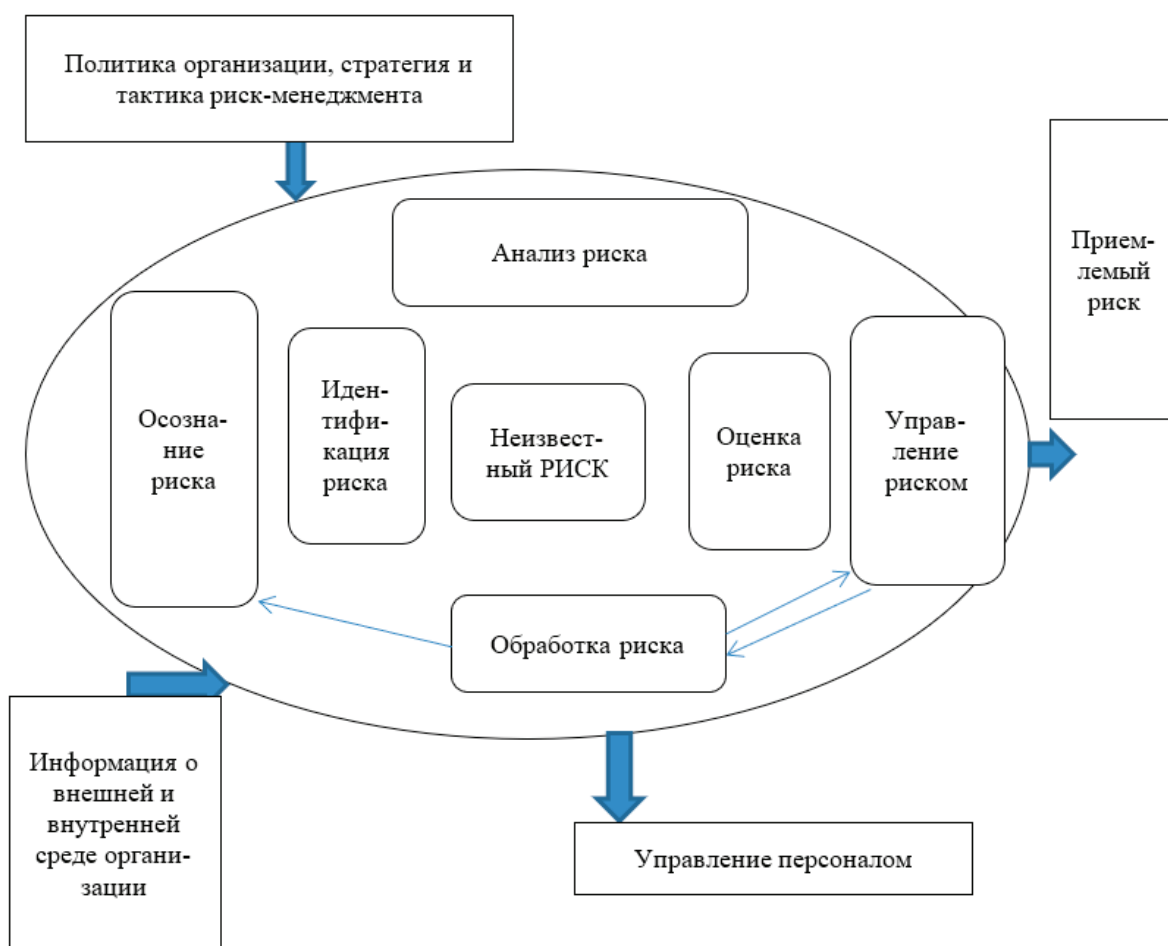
Политика организации, стратегия и тактика риск-менеджмента

Анализ риска

Приемлемый риск

Осознание риска

Идентификация риска

Неизвестный РИСК

Оценка риска

Управление риском

Обработка риска

Информация о внешней и внутренней среде организации

Управление персоналом